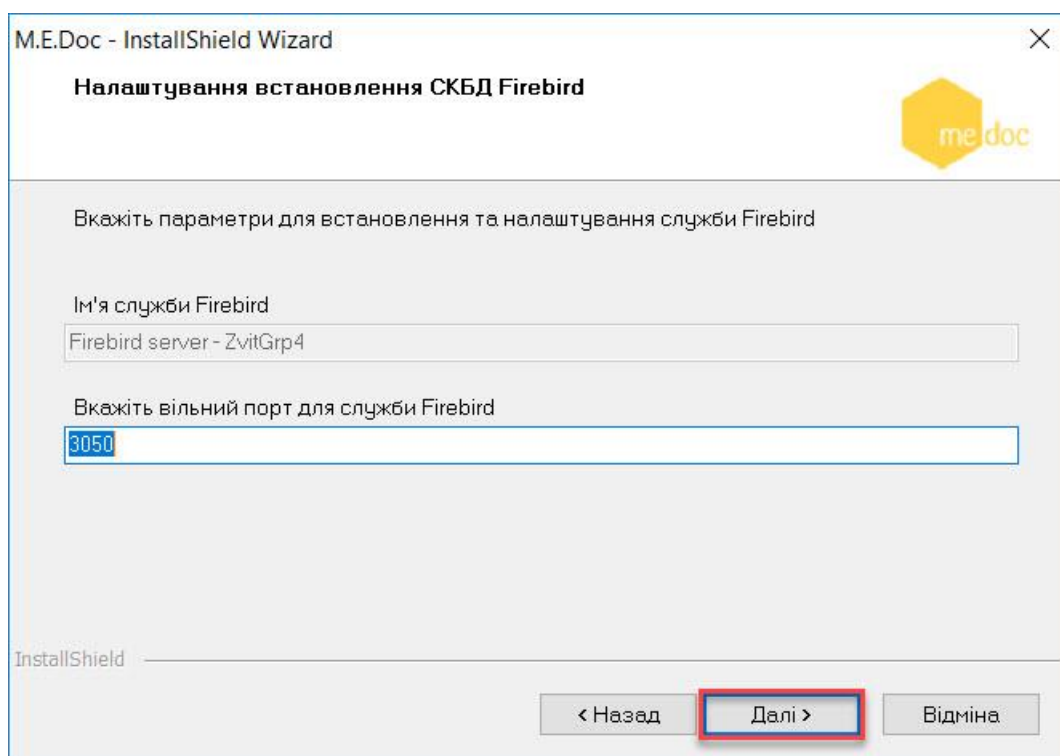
M.E.Doc - InstallShield Wizard

×

Налаштування встановлення СКБД Firebird

me doc

Вкажіть параметри для встановлення та налаштування служби Firebird

Ім'я служби Firebird

Firebird server - ZvitGrp4

Вкажіть вільний порт для служби Firebird

3050

InstallShield

< Назад

Далі >

Відміна